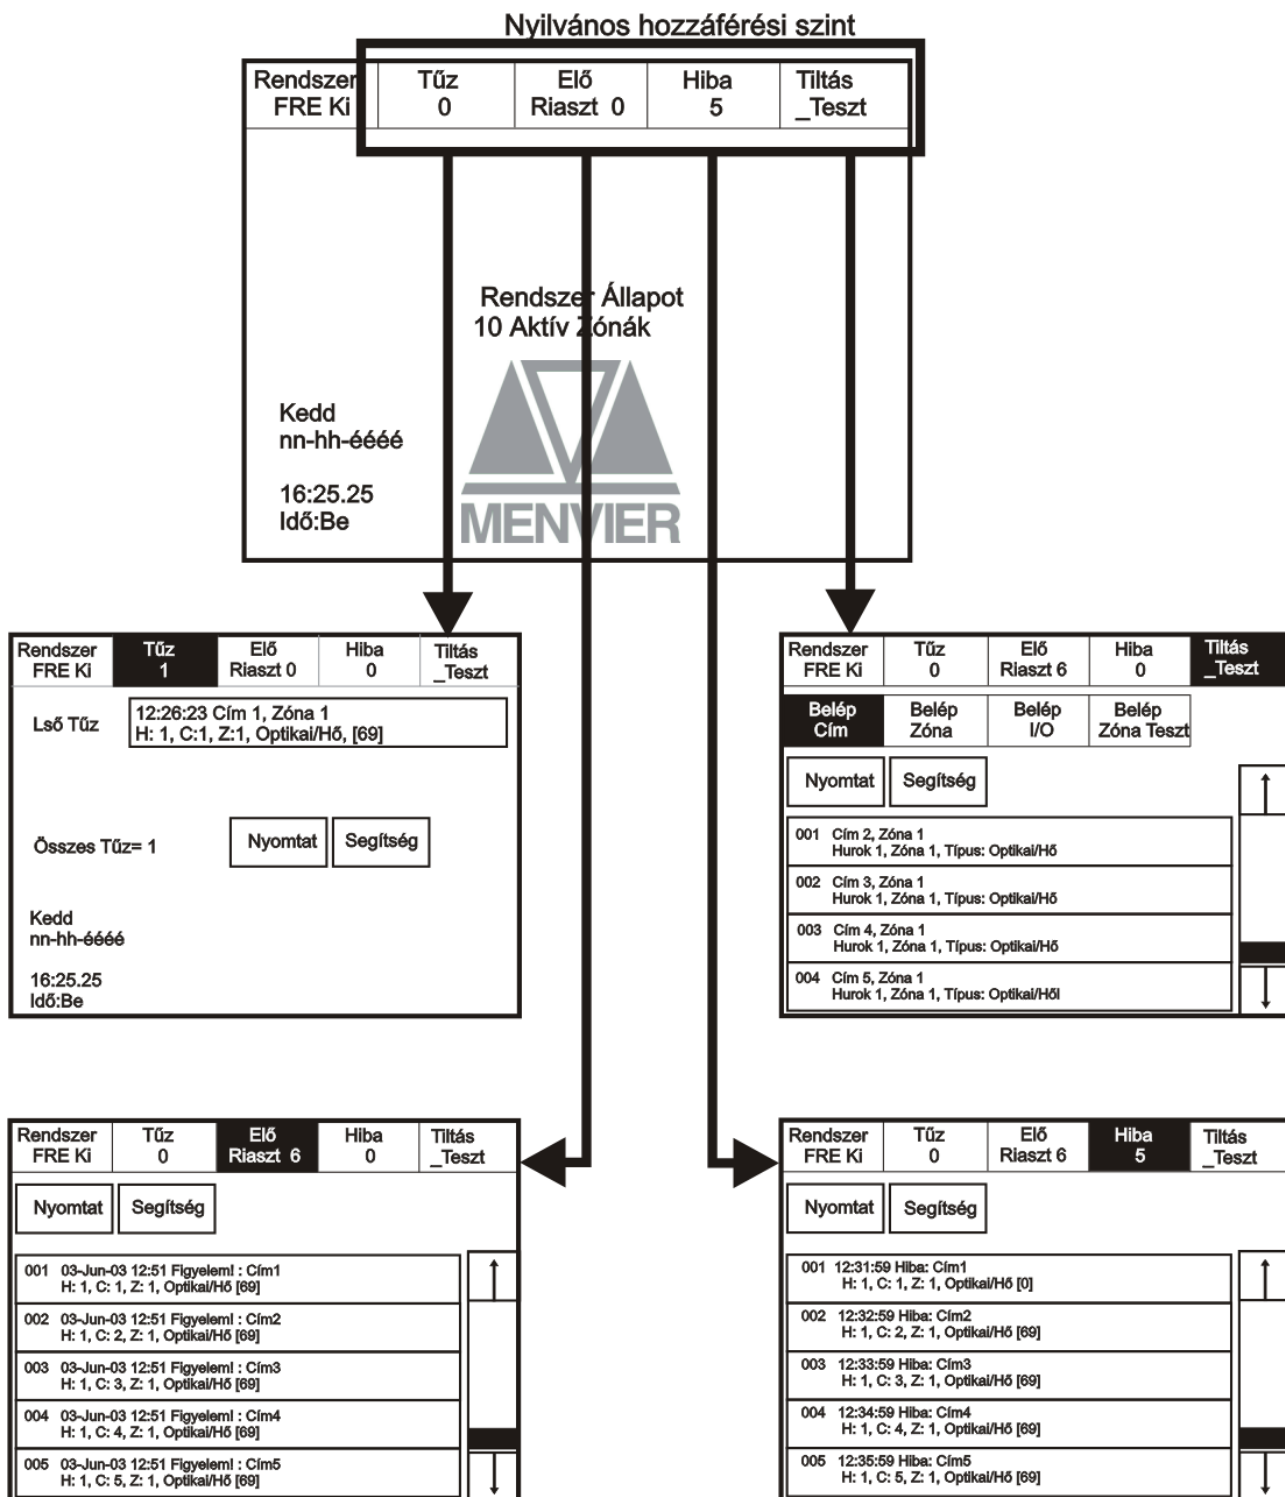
Nyilvános hozzáférési szint

Rendszer FRE Ki | Tűz 0 | Elő Riaszt 0 | Hiba 5 | Tiltás _Teszt

Rendszer Állapot
10 Aktív Zónák

MENVIER

Kedd
nn-hh-éééé

16:25.25
Idő:Be

Rendszer FRE Ki | Tűz 1 | Elő Riaszt 0 | Hiba 0 | Tiltás _Teszt

Lső Tűz
12:26:23 Cím 1, Zóna 1
H: 1, C:1, Z:1, Optikai/Hő, [69]

Összes Tűz= 1
Nyomtat
Segítség

Kedd
nn-hh-éééé

16:25.25
Idő:Be

Rendszer FRE Ki | Tűz 0 | Elő Riaszt 6 | Hiba 0 | Tiltás _Teszt

Belép Cím
Belép Zóna
Belép I/O
Belép Zóna Teszt

Nyomtat
Segítség

001 Cím 2, Zóna 1
Hurok 1, Zóna 1, Típus: Optikai/Hő
002 Cím 3, Zóna 1
Hurok 1, Zóna 1, Típus: Optikai/Hő
003 Cím 4, Zóna 1
Hurok 1, Zóna 1, Típus: Optikai/Hő
004 Cím 5, Zóna 1
Hurok 1, Zóna 1, Típus: Optikai/Hől

Rendszer FRE Ki | Tűz 0 | Elő Riaszt 6 | Hiba 0 | Tiltás _Teszt

Nyomtat
Segítség

001 03-Jun-03 12:51 Figyelem! : Cím1
H: 1, C: 1, Z: 1, Optikai/Hő [69]
002 03-Jun-03 12:51 Figyelem! : Cím2
H: 1, C: 2, Z: 1, Optikai/Hő [69]
003 03-Jun-03 12:51 Figyelem! : Cím3
H: 1, C: 3, Z: 1, Optikai/Hő [69]
004 03-Jun-03 12:51 Figyelem! : Cím4
H: 1, C: 4, Z: 1, Optikai/Hő [69]
005 03-Jun-03 12:51 Figyelem! : Cím5
H: 1, C: 5, Z: 1, Optikai/Hő [69]

Rendszer FRE Ki | Tűz 0 | Elő Riaszt 6 | Hiba 5 | Tiltás _Teszt

Nyomtat
Segítség

001 12:31:59 Hiba: Cím1
H: 1, C: 1, Z: 1, Optikai/Hő [0]
002 12:32:59 Hiba: Cím2
H: 1, C: 2, Z: 1, Optikai/Hő [69]
003 12:33:59 Hiba: Cím3
H: 1, C: 3, Z: 1, Optikai/Hő [69]
004 12:34:59 Hiba: Cím4
H: 1, C: 4, Z: 1, Optikai/Hő [69]
005 12:35:59 Hiba: Cím5
H: 1, C: 5, Z: 1, Optikai/Hő [69]